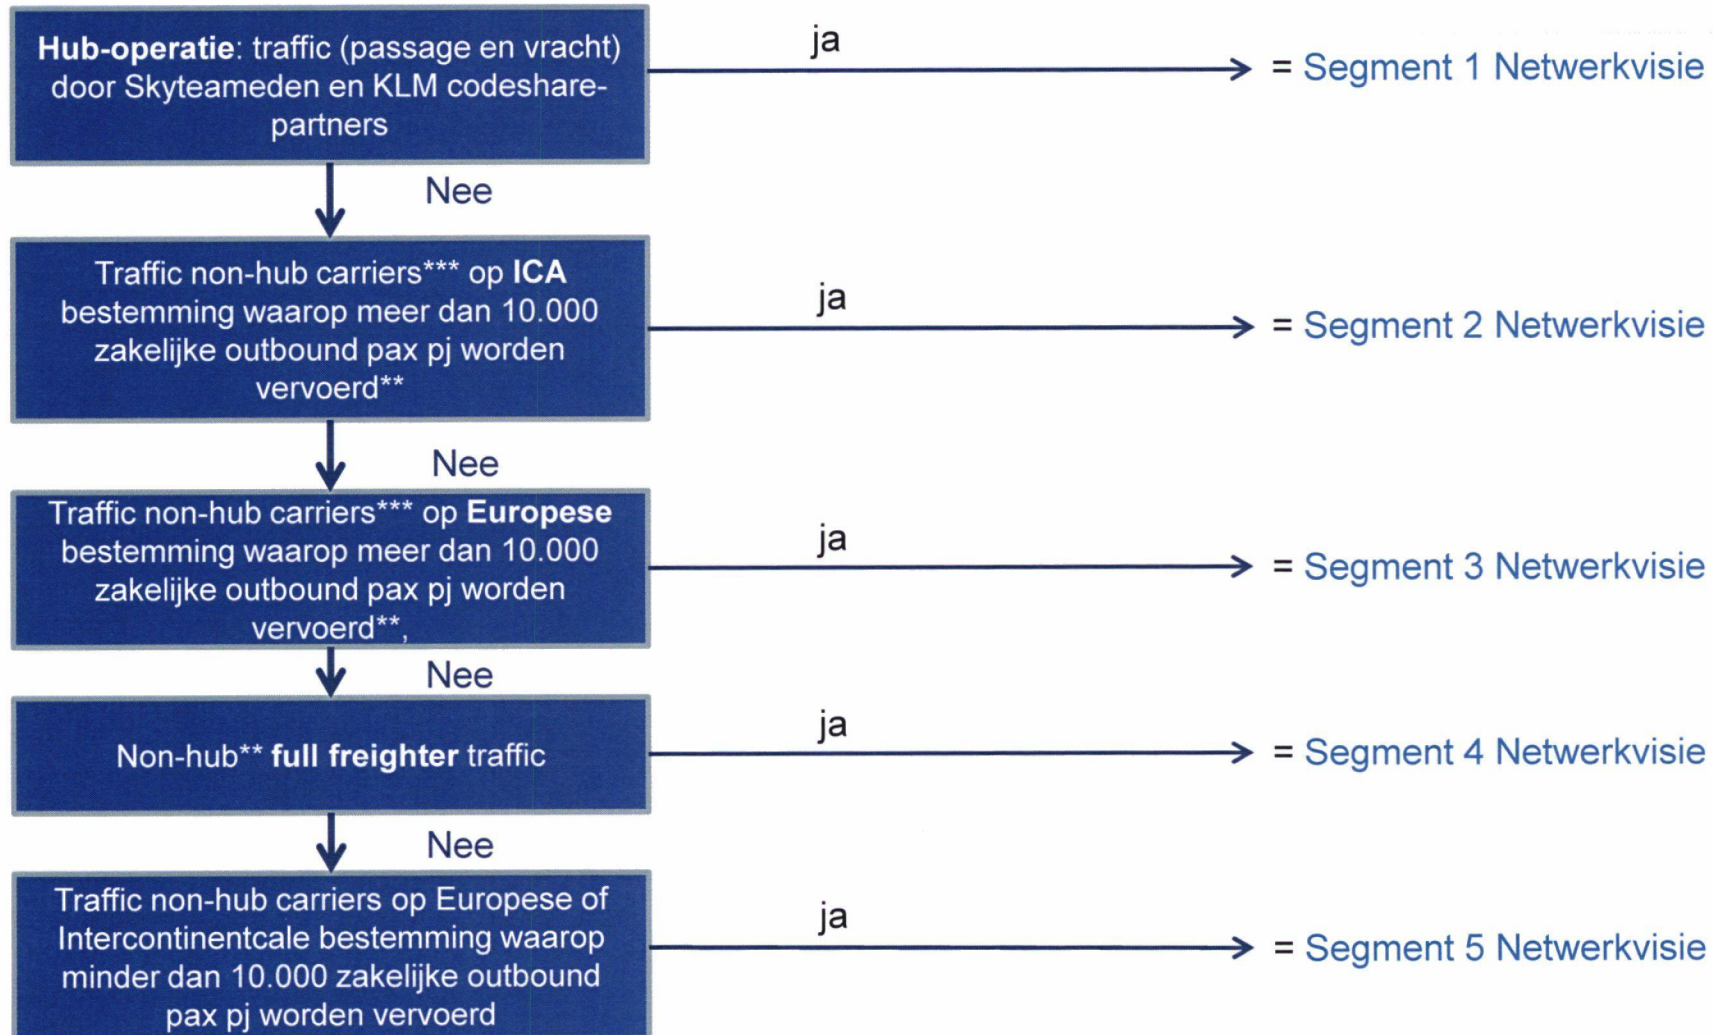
Hub-operatie: traffic (passage en vracht) door Skyteameden en KLM codeshare-partners

ja

= Segment 1 Netwerkvisie

Nee

Traffic non-hub carriers*** op ICA bestemming waarop meer dan 10.000 zakelijke outbound pax pj worden vervoerd**

ja

= Segment 2 Netwerkvisie

Nee

Traffic non-hub carriers*** op Europese bestemming waarop meer dan 10.000 zakelijke outbound pax pj worden vervoerd**,

ja

= Segment 3 Netwerkvisie

Nee

Non-hub** full freighter traffic

ja

= Segment 4 Netwerkvisie

Nee

Traffic non-hub carriers op Europese of Intercontinentcale bestemming waarop minder dan 10.000 zakelijke outbound pax pj worden vervoerd

ja

= Segment 5 Netwerkvisie